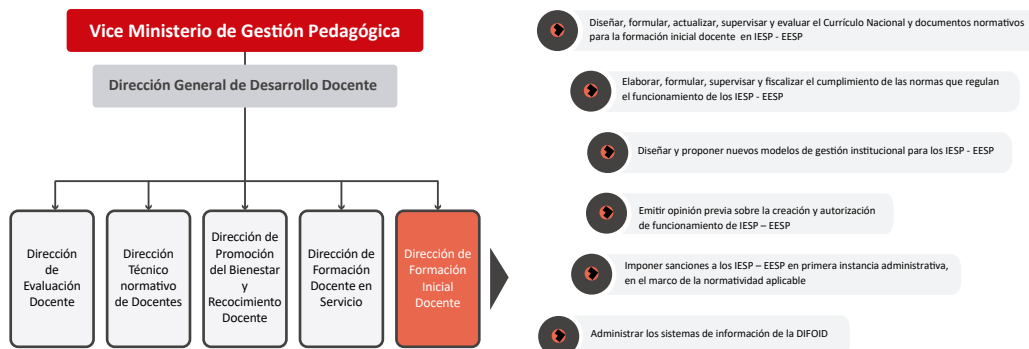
Vice Ministerio de Gestión Pedagógica

Dirección General de Desarrollo Docente

Dirección de Evaluación Docente

Dirección Técnico normativo de Docentes

Dirección de Promoción del Bienestar y Recocimiento Docente

Dirección de Formación Docente en Servicio

Dirección de Formación Inicial Docente

Diseñar, formular, actualizar, supervisar y evaluar el Currículo Nacional y documentos normativos para la formación inicial docente en IESP - EESP

Elaborar, formular, supervisar y fiscalizar el cumplimiento de las normas que regulan el funcionamiento de los IESP - EESP

Diseñar y proponer nuevos modelos de gestión institucional para los IESP - EESP

Emitir opinión previa sobre la creación y autorización de funcionamiento de IESP – EESP

Imponer sanciones a los IESP – EESP en primera instancia administrativa, en el marco de la normatividad aplicable

Administrar los sistemas de información de la DIFOID